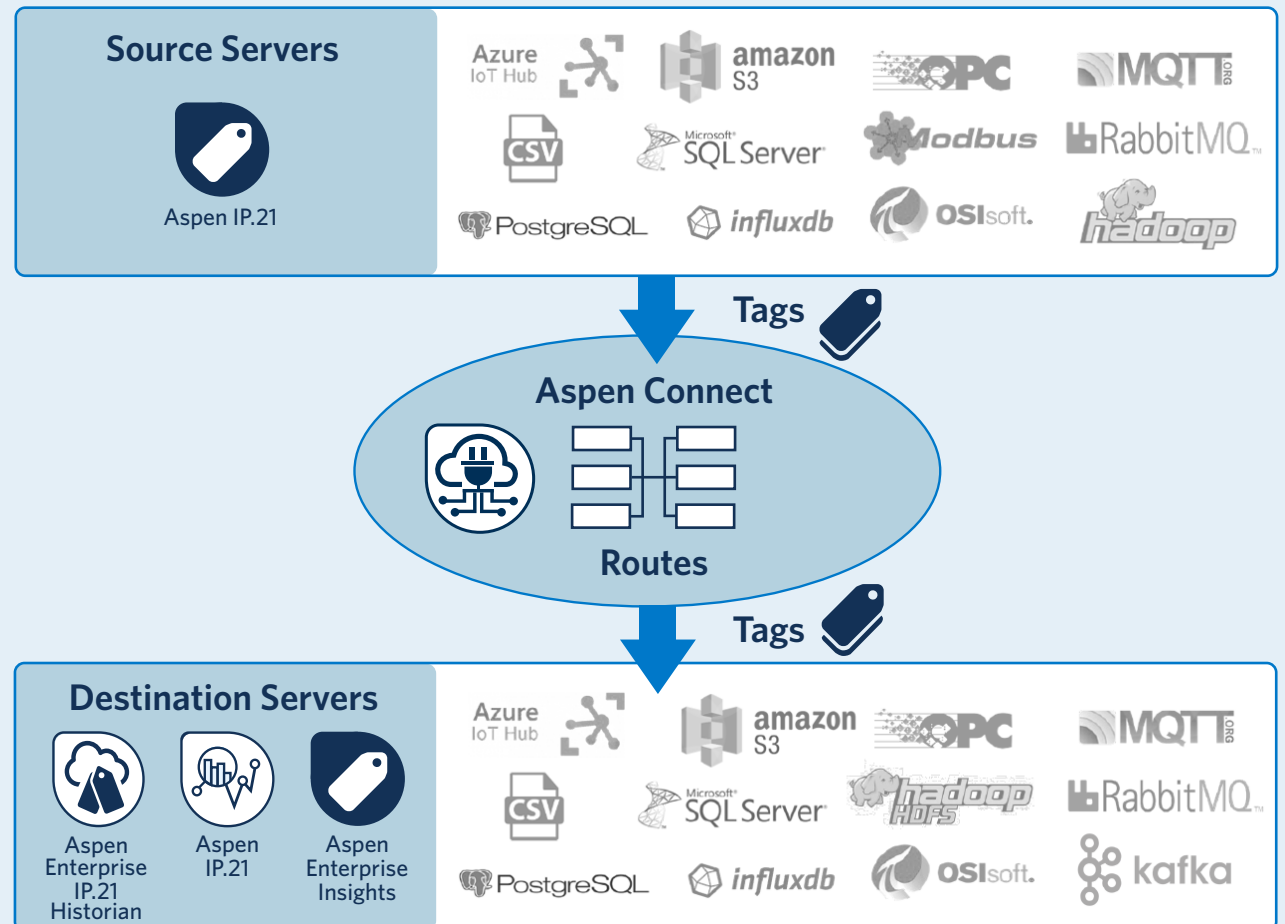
Source Servers

Aspen IP.21

Azure IoT Hub

amazon S3

OPC

MQTT ORG

CSV

Microsoft SQL Server

Modbus

RabbitMQ

PostgreSQL

influxdb

OSIsoft.

hadoop

Tags

Aspen Connect

Routes

Tags

Destination Servers

Aspen Enterprise IP.21 Historian

Aspen IP.21

Aspen Enterprise Insights

Azure IoT Hub

amazon S3

OPC

MQTT ORG

CSV

Microsoft SQL Server

hadoop HDFS

RabbitMQ

PostgreSQL

influxdb

OSIsoft.

kafka